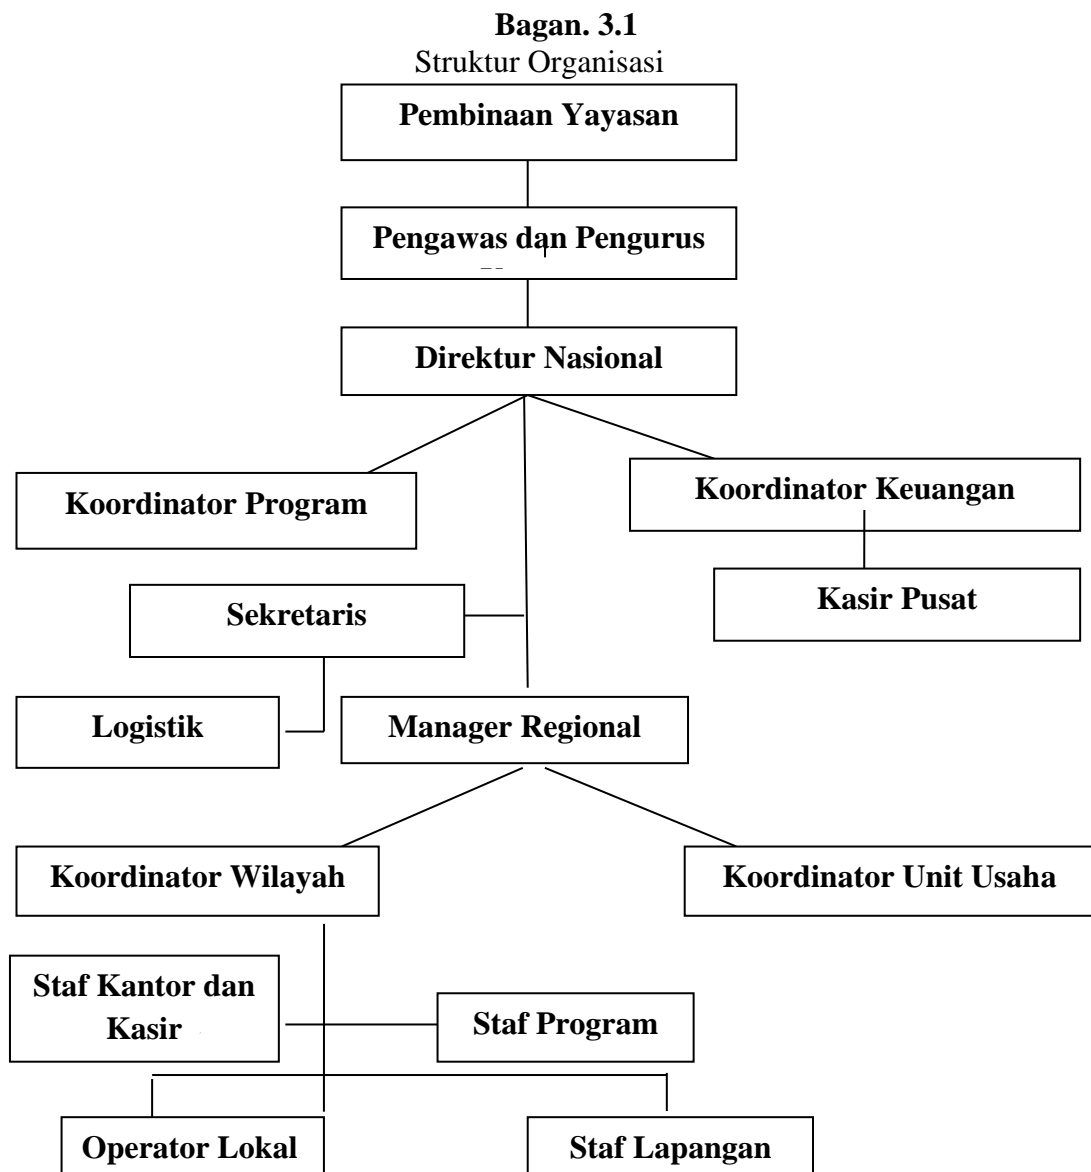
**Bagan. 3.1**
Struktur Organisasi

Pembinaan Yayasan

Pengawas dan Pengurus

Direktur Nasional

Koordinator Program

Koordinator Keuangan

Kasir Pusat

Sekretaris

Logistik

Manager Regional

Koordinator Wilayah

Koordinator Unit Usaha

Staf Kantor dan Kasir

Staf Program

Operator Lokal

Staf Lapangan